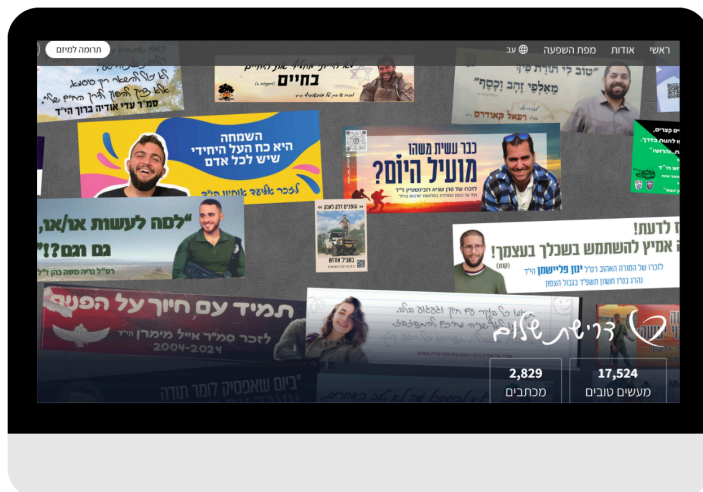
ראשי אודות מפת השפעה עב
תרומה למיזם

"טוב לי תורת פיך מאלפי זהב וכסף"
רס"ל יאיר קאודרס הי"ד

בחיים

סמ"ר עדי אודיה ברוך הי"ד

השמחה היא כח העל היחידי שיש לכל אדם
לזכר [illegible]

כבר עשית משהו מועיל היום?

"למה לעשות או/או, גם וגם?!"

להבין לדעת! אמיץ להשתמש בשכלך בעצמך!
יונתן פליישמן

תמיד עם חיוך על הפנים
לזכר סמ"ר אייל מימרן הי"ד
2004-2024

"ביום שאפסיק לומר תודה"

דרישת שלום

17,524
מעשים טובים

2,829
מכתבים